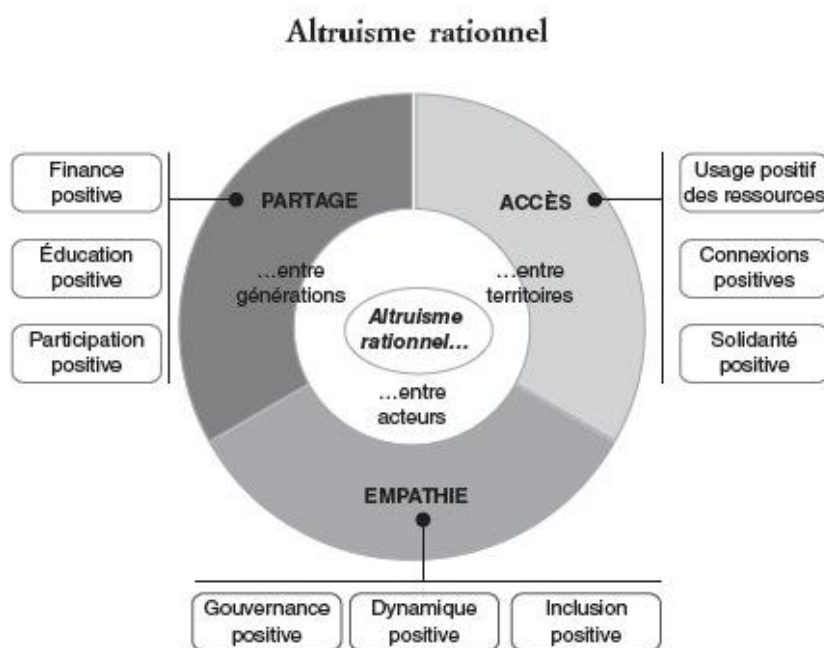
Altruisme rationnel

Finance positive

Éducation positive

Participation positive

PARTAGE

…entre générations

ACCÈS

…entre territoires

Usage positif des ressources

Connexions positives

Solidarité positive

Altruisme rationnel…

…entre acteurs

EMPATHIE

Gouvernance positive

Dynamique positive

Inclusion positive